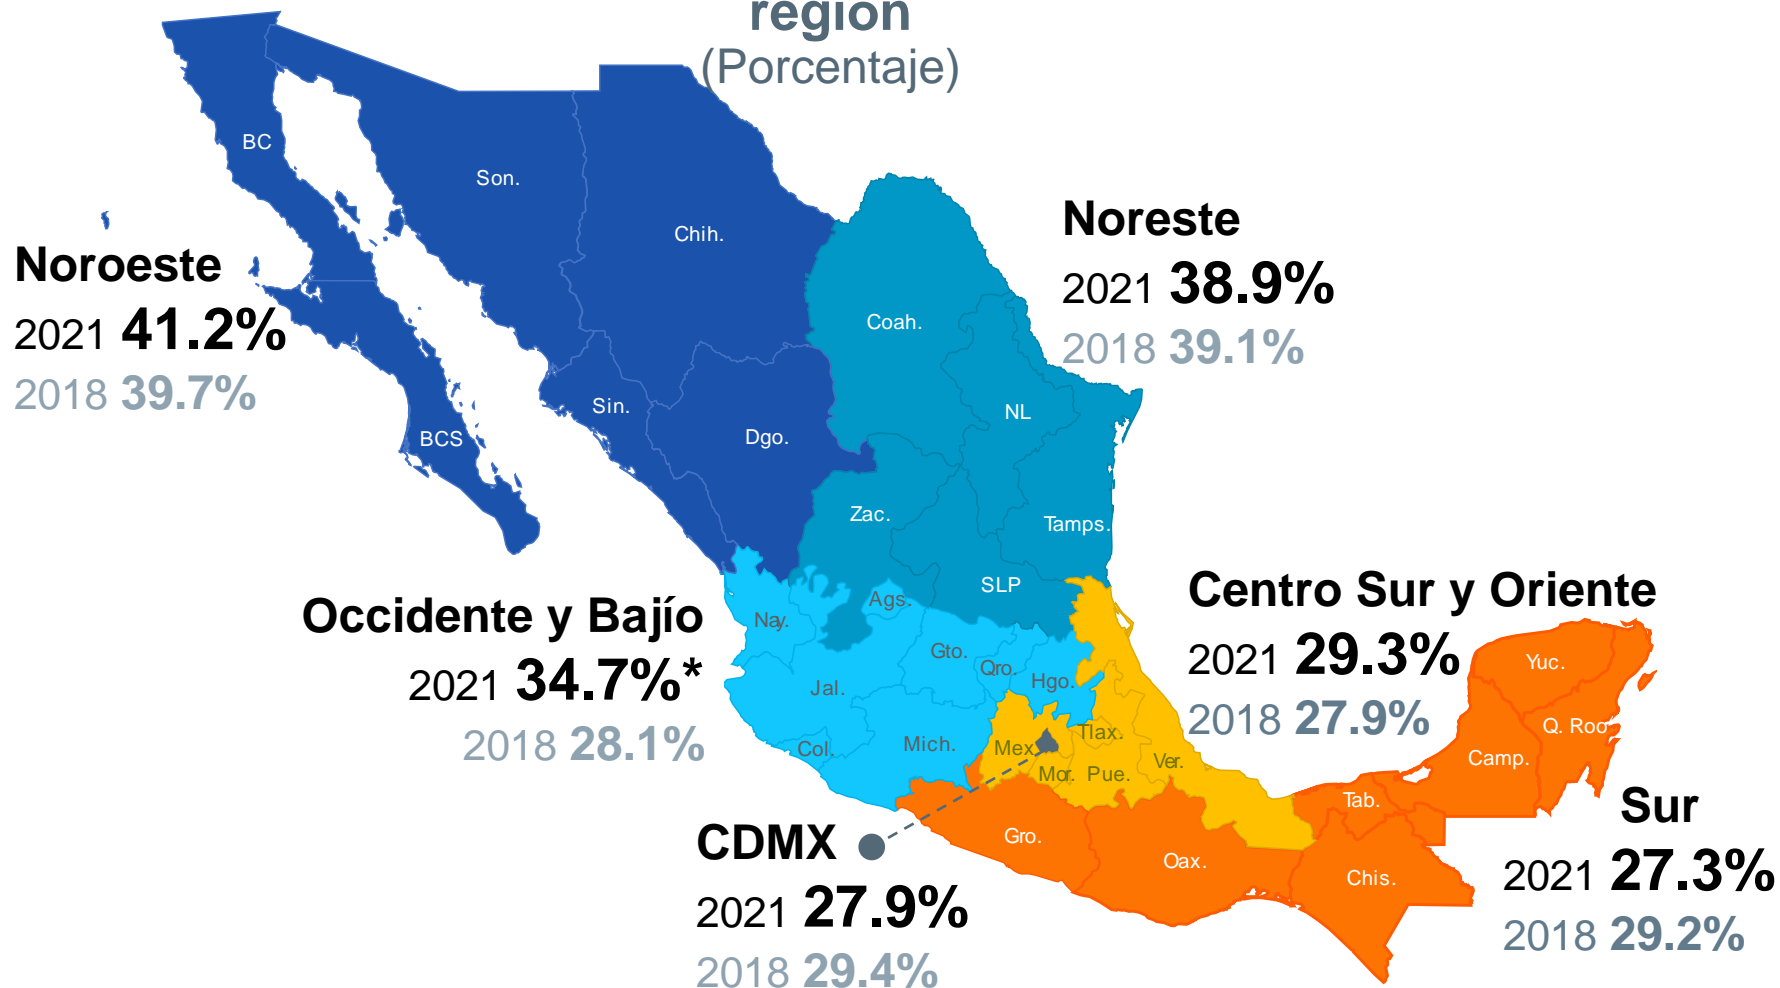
región
(Porcentaje)

Noroeste
2021 41.2%
2018 39.7%

Noreste
2021 38.9%
2018 39.1%

Occidente y Bajío
2021 34.7%*
2018 28.1%

Centro Sur y Oriente
2021 29.3%
2018 27.9%

CDMX
2021 27.9%
2018 29.4%

Sur
2021 27.3%
2018 29.2%

BC
Son.
Chih.
BCS
Sin.
Dgo.
Coah.
NL
Zac.
Tamps.
SLP
Ags.
Nay.
Gto.
Qro.
Hgo.
Jal.
Col.
Mich.
Mex.
Tlax.
Mor.
Pue.
Ver.
Gro.
Oax.
Tab.
Chis.
Camp.
Yuc.
Q. Roo